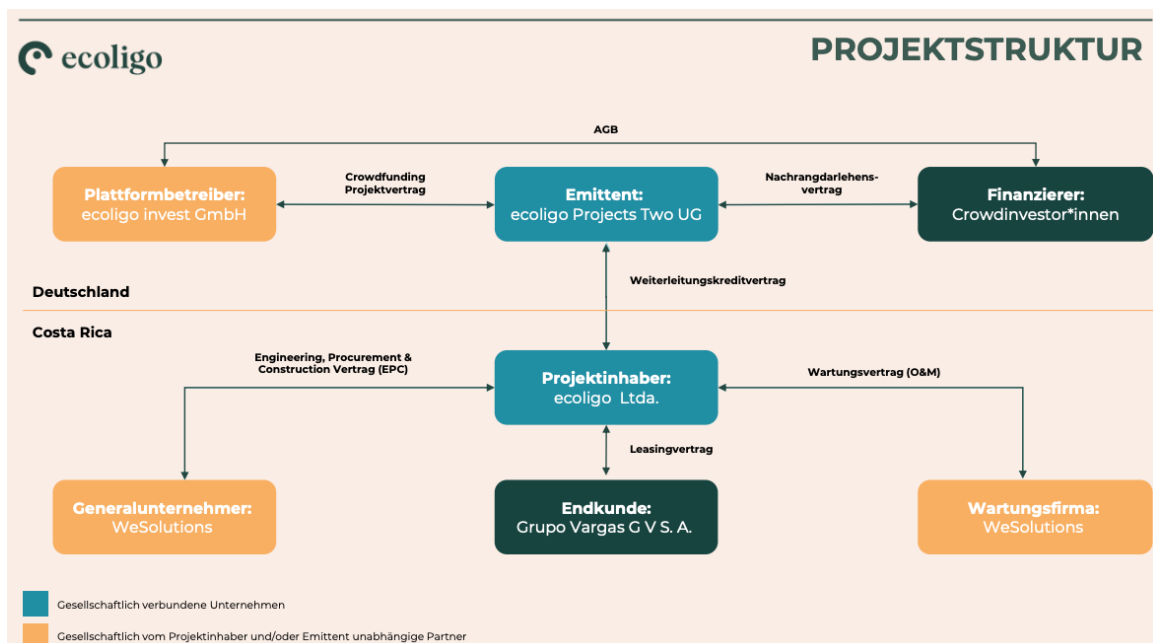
ecoligo

PROJEKTSTRUKTUR

AGB

Plattformbetreiber:
ecoligo invest GmbH

Crowdfunding Projektvertrag

Emittent:
ecoligo Projects Two UG

Nachrangdarlehensvertrag

Finanzierer:
Crowdinvestor*innen

Weiterleitungskreditvertrag

Deutschland

Costa Rica

Engineering, Procurement & Construction Vertrag (EPC)

Projektinhaber:
ecoligo Ltda.

Wartungsvertrag (O&M)

Leasingvertrag

Generalunternehmer:
WeSolutions

Endkunde:
Grupo Vargas G V S. A.

Wartungsfirma:
WeSolutions

Gesellschaftlich verbundene Unternehmen

Gesellschaftlich vom Projektinhaber und/oder Emittent unabhängige Partner